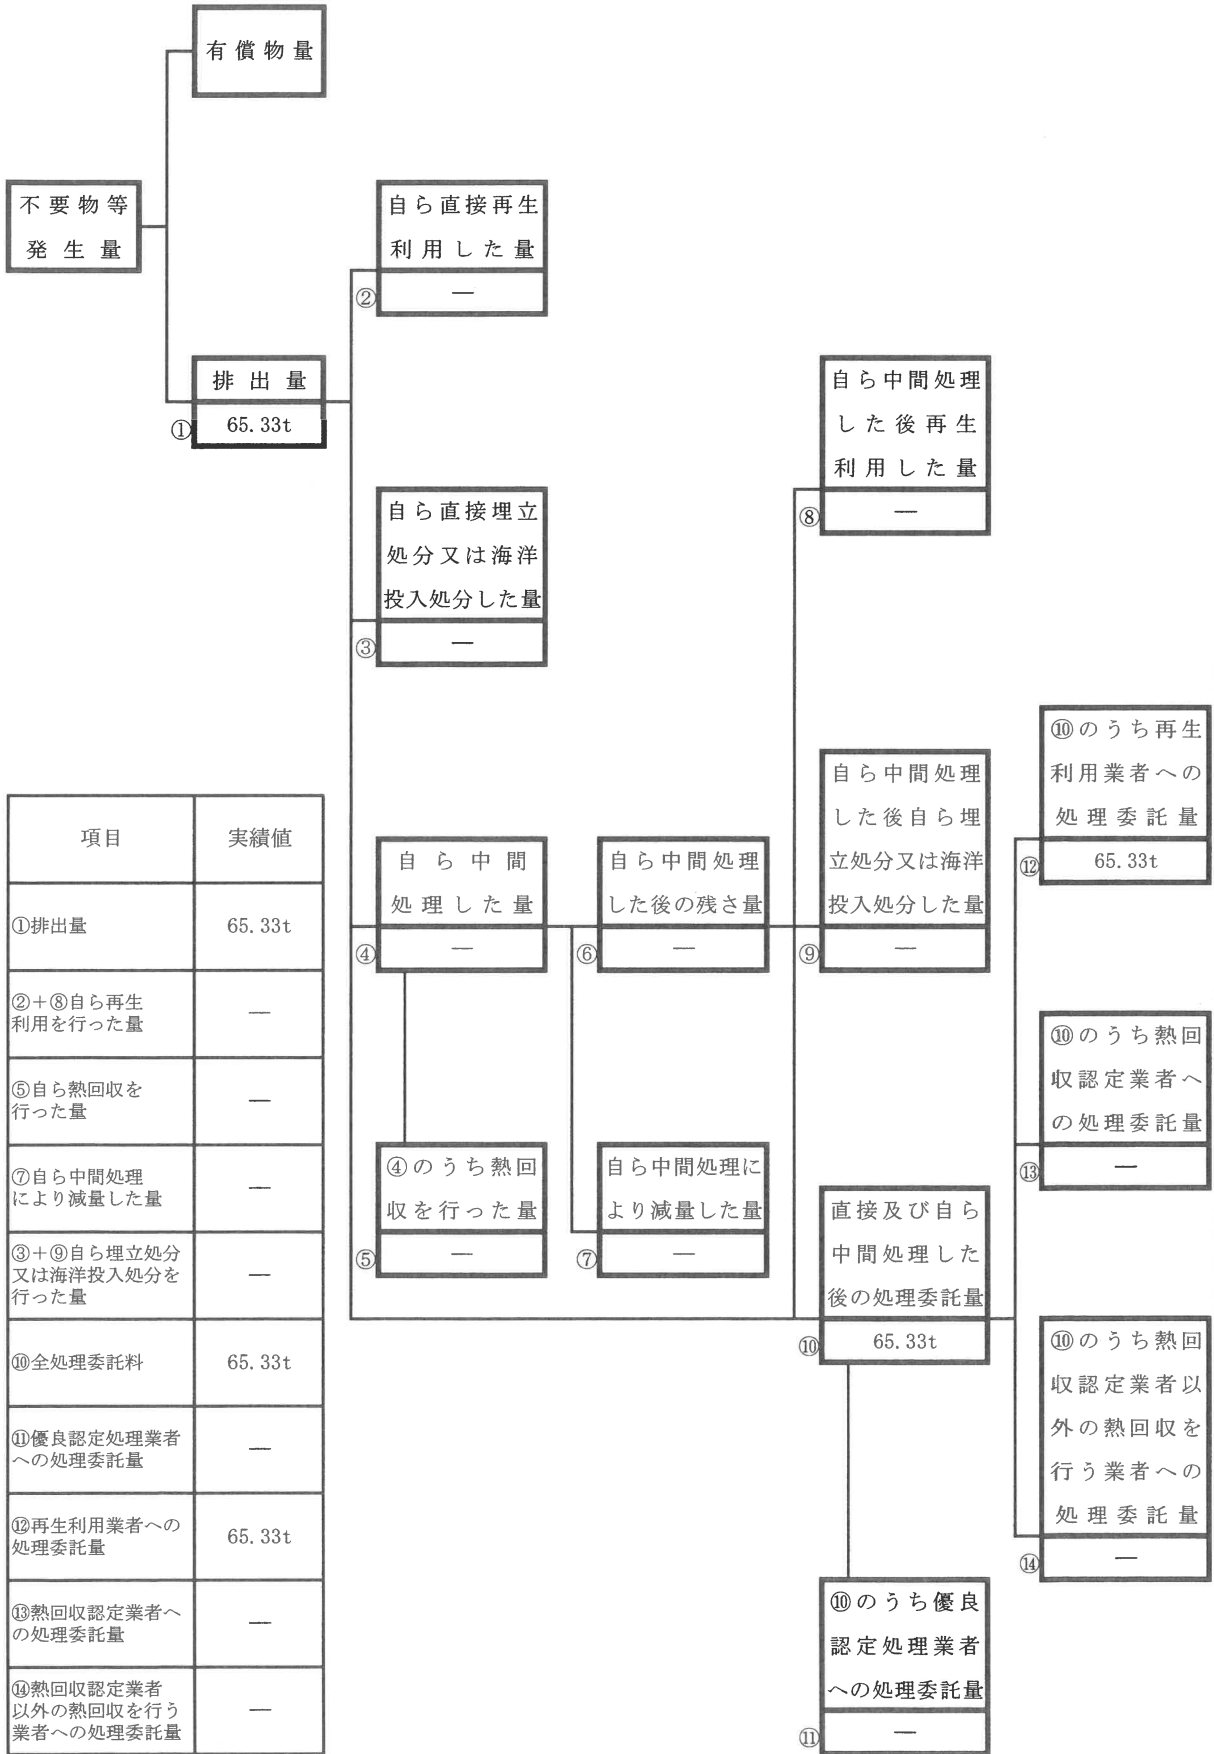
有償物量

不要物等発生量

排出量
①
65.33t

自ら直接再生利用した量
②
—

自ら直接埋立処分又は海洋投入処分した量
③
—

自ら中間処理した量
④
—

④のうち熱回収を行った量
⑤
—

自ら中間処理した後の残さ量
⑥
—

自ら中間処理により減量した量
⑦
—

自ら中間処理した後再生利用した量
⑧
—

自ら中間処理した後自ら埋立処分又は海洋投入処分した量
⑨
—

直接及び自ら中間処理した後の処理委託量
⑩
65.33t

⑩のうち優良認定処理業者への処理委託量
⑪
—

⑩のうち再生利用業者への処理委託量
⑫
65.33t

⑩のうち熱回収認定業者への処理委託量
⑬
—

⑩のうち熱回収認定業者以外の熱回収を行う業者への処理委託量
⑭
—

| 項目 | 実績値 |
|---|---|
| ①排出量 | 65.33t |
| ②+⑧自ら再生利用を行った量 | — |
| ⑤自ら熱回収を行った量 | — |
| ⑦自ら中間処理により減量した量 | — |
| ③+⑨自ら埋立処分又は海洋投入処分を行った量 | — |
| ⑩全処理委託料 | 65.33t |
| ⑪優良認定処理業者への処理委託量 | — |
| ⑫再生利用業者への処理委託量 | 65.33t |
| ⑬熱回収認定業者への処理委託量 | — |
| ⑭熱回収認定業者以外の熱回収を行う業者への処理委託量 | — |